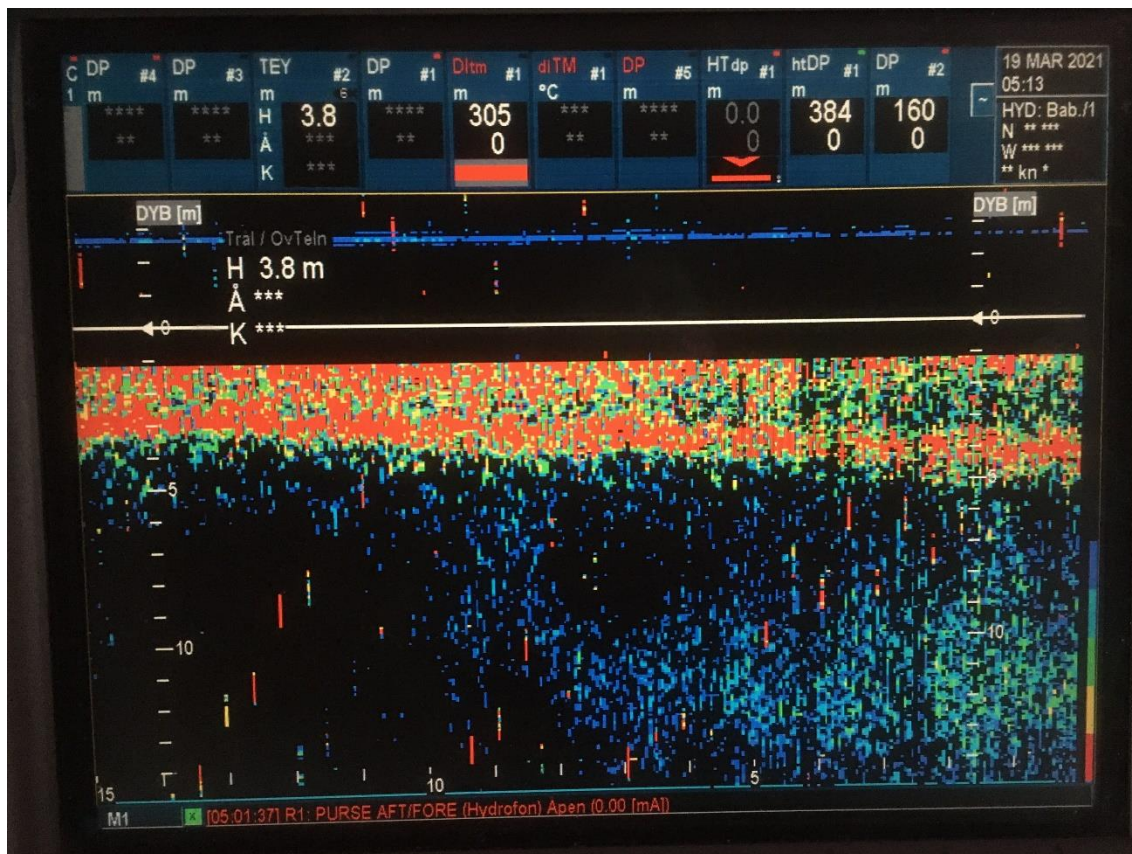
C 1 DP #4 m **** **

DP #3 m **** **

TEY #2 m 6 H 3.8 Å *** K ***

DP #1 m **** **

DItm #1 m 305 0

dITM #1 °C *** **

DP #5 m **** **

HTdp #1 m 0.0 0

htDP #1 m 384 0

DP #2 m 160 0

19 MAR 2021 05:13
HYD: Bab./1
N ** ***
W *** ***
** kn *

DYB [m]

DYB [m]

Tral / OvTeln

H 3.8 m
Å ***
K ***

0

0

5

5

10

10

15

10

5

M1

[05:01:37] R1: PURSE AFT/FORE (Hydrofon) Åpen (0.00 [mA])